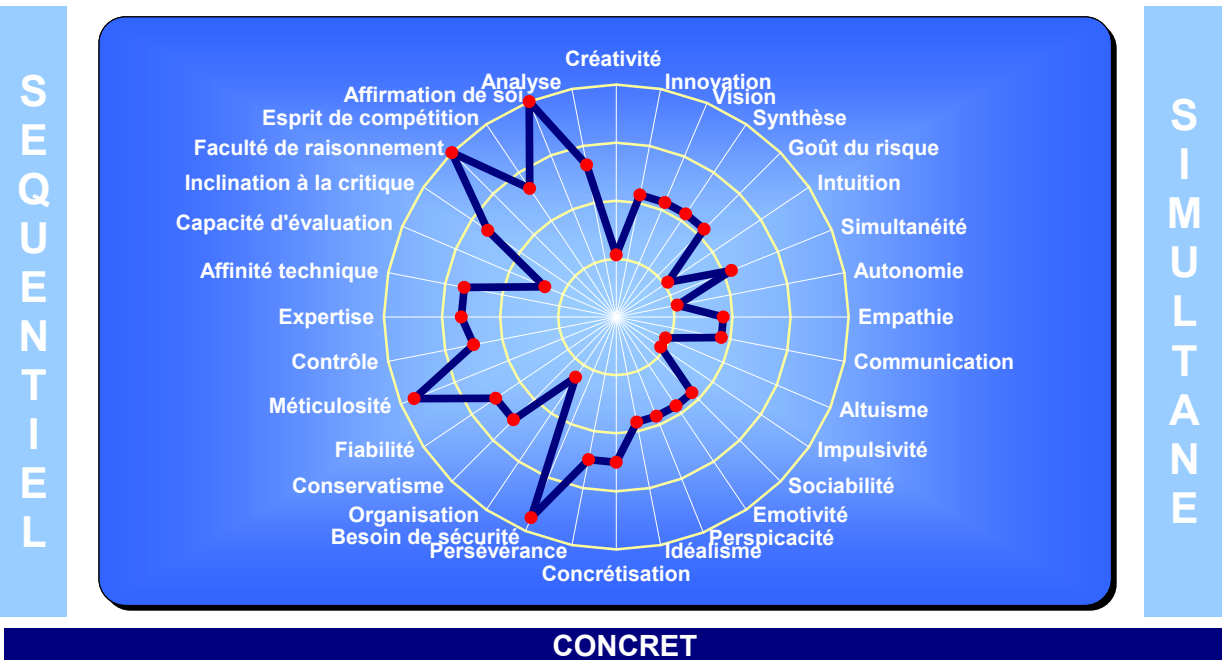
SEQUENTIEL

Créativité
Innovation
Vision
Synthèse
Goût du risque
Intuition
Simultanéité
Autonomie
Empathie
Communication
Altuisme
Impulsivité
Sociabilité
Emotivité
Perspicacité
Idéalisme
Concrétisation
Persévérance
Besoin de sécurité
Organisation
Conservatisme
Fiabilité
Méticulosité
Contrôle
Expertise
Affinité technique
Capacité d'évaluation
Inclination à la critique
Faculté de raisonnement
Esprit de compétition
Affirmation de soi
Analyse

SIMULTANE

CONCRET